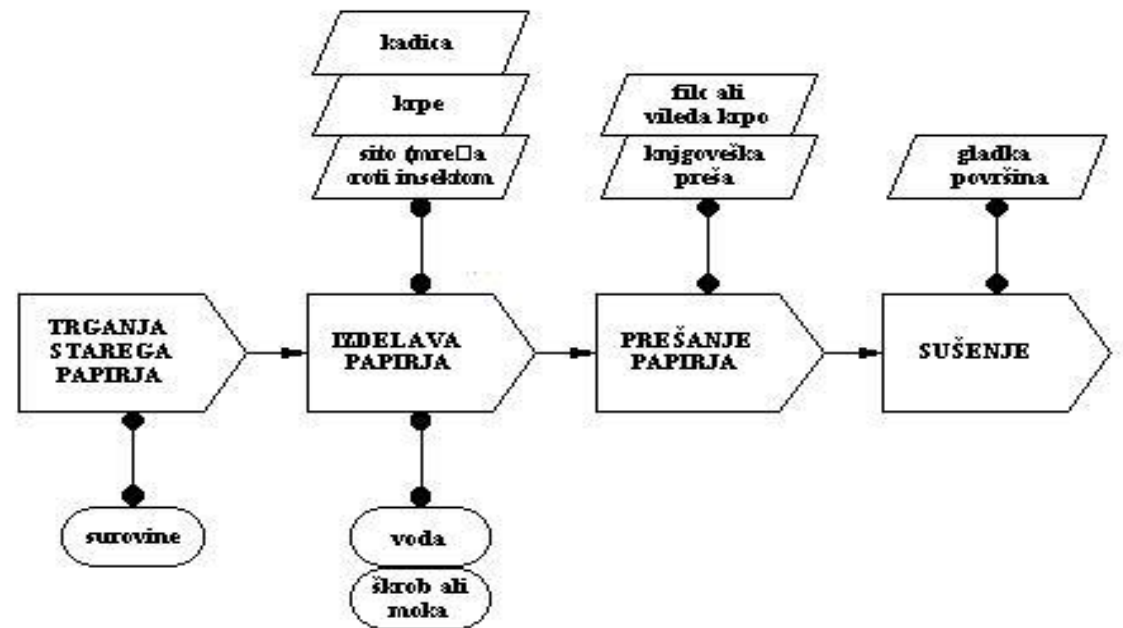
kadica

krpe

sito (mreža proti insektom

filc ali vileda krpo

knjigoveška preša

gladka površina

TRGANJA STAREGA PAPIRJA

IZDELAVA PAPIRJA

PREŠANJE PAPIRJA

SUŠENJE

surovine

voda

škrob ali moka